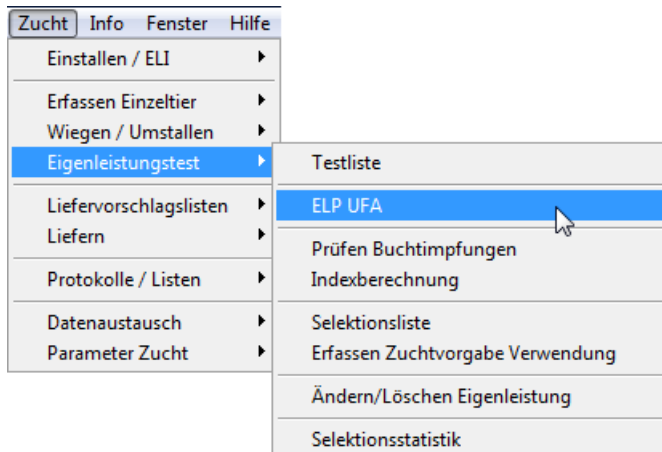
Zucht Info Fenster Hilfe

Einstallen / ELI

Erfassen Einzeltier
Wiegen / Umstallen
Eigenleistungstest

Liefervorschlagslisten
Liefern

Protokolle / Listen

Datenaustausch
Parameter Zucht

Testliste

ELP UFA

Prüfen Buchtimpfungen
Indexberechnung

Selektionsliste
Erfassen Zuchtvorgabe Verwendung

Ändern/Löschen Eigenleistung

Selektionsstatistik